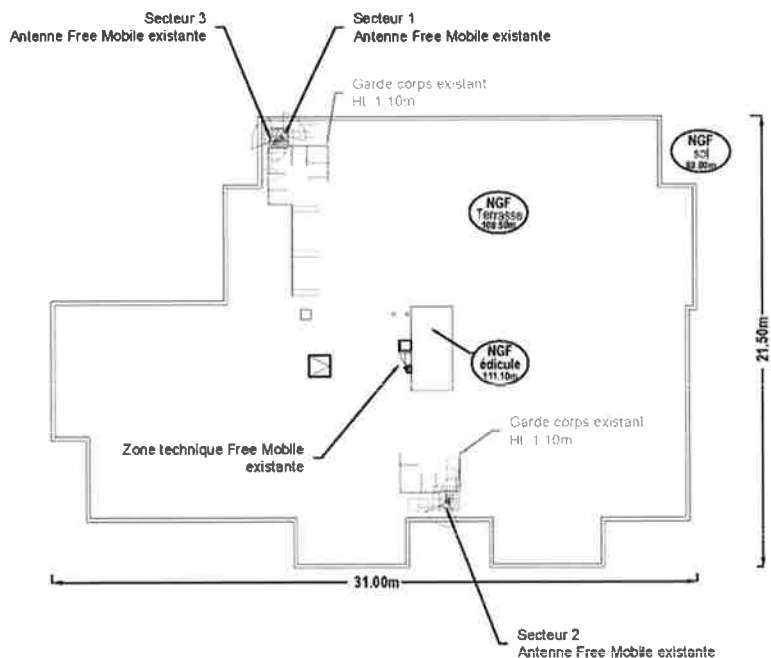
Secteur 3
Antenne Free Mobile existante

Secteur 1
Antenne Free Mobile existante

Garde corps existant
Ht 1.10m

NGF
sol
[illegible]

NGF
Terrasse
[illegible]

21.50m

NGF
édicule
111,10m

Zone technique Free Mobile existante

Garde corps existant
Ht 1.10m

31.00m

Secteur 2
Antenne Free Mobile existante